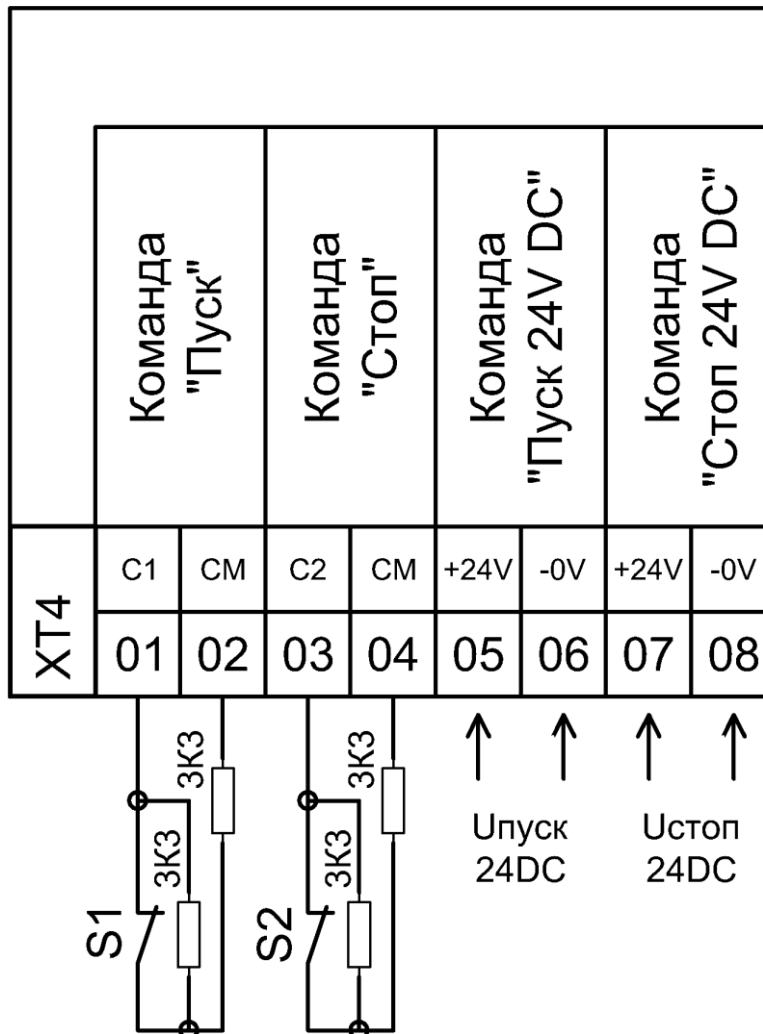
Команда "Пуск"

Команда "Стоп"

Команда "Пуск 24V DC"

Команда "Стоп 24V DC"

XT4

| C1 | CM | C2 | CM | +24V | -0V | +24V | -0V |
|---|---|---|---|---|---|---|---|
| 01 | 02 | 03 | 04 | 05 | 06 | 07 | 08 |

3К3
3К3
S1

3К3
3К3
S2

Uпуск 24DC

Uстоп 24DC